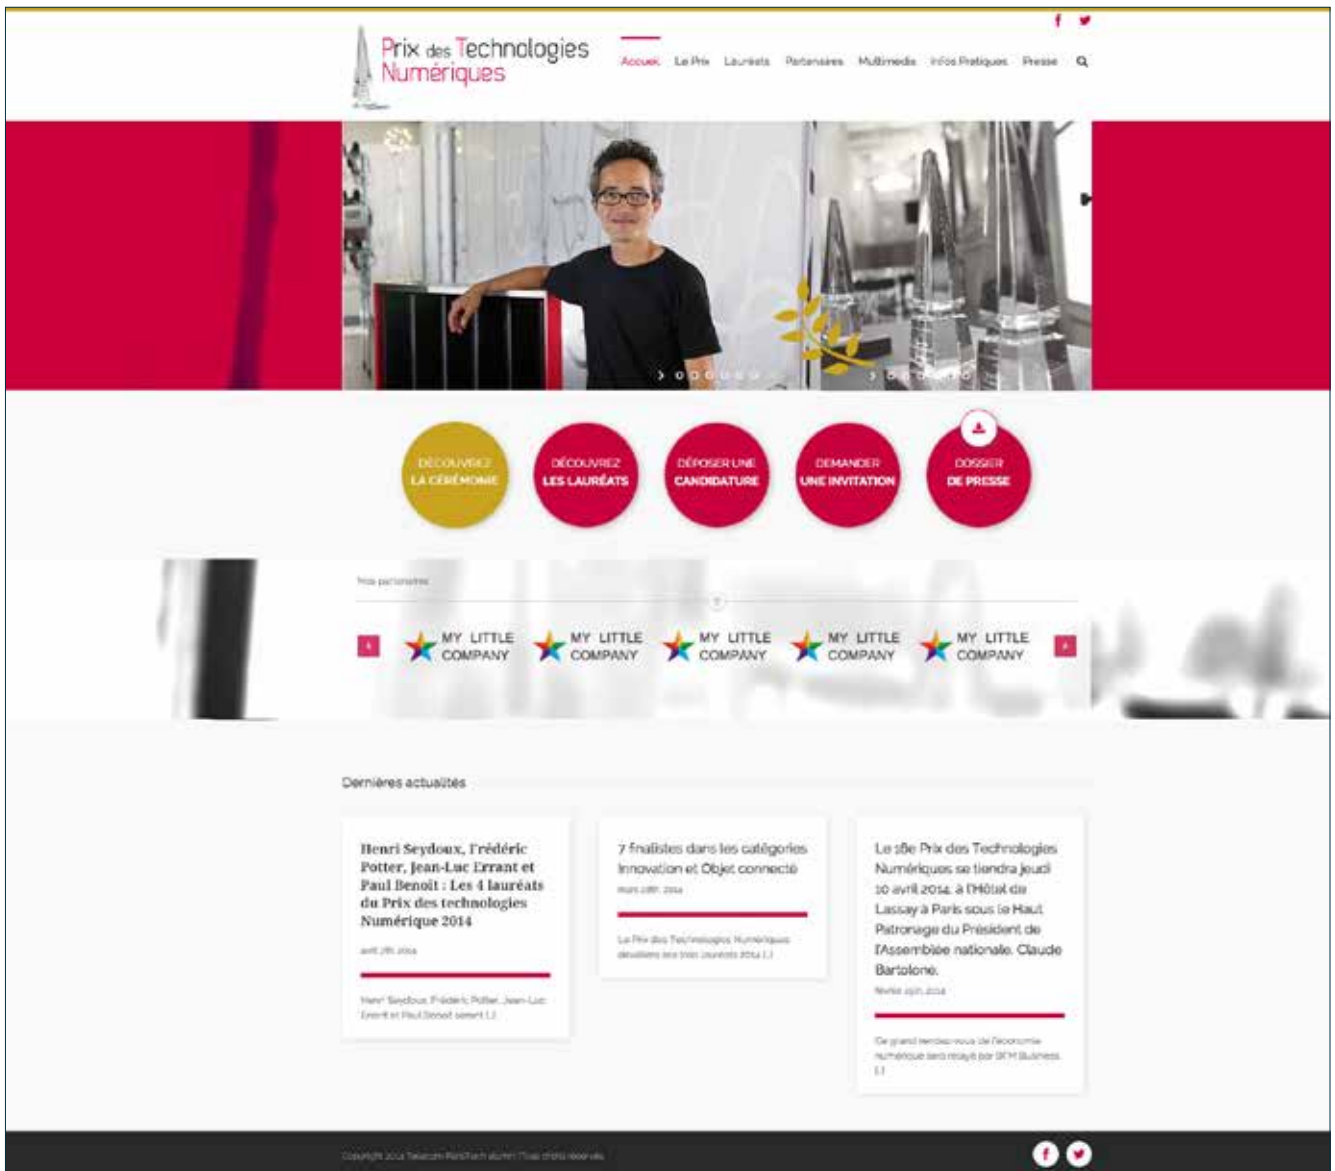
Prix des Technologies Numériques

Accueil Le Prix Lauréats Partenaires Multimedia Infos Pratiques Presse

DÉCOUVREZ LA CÉRÉMONIE

DÉCOUVREZ LES LAURÉATS

DÉPOSER UNE CANDIDATURE

DEMANDER UNE INVITATION

DOSSIER DE PRESSE

Nos partenaires

MY LITTLE COMPANY MY LITTLE COMPANY MY LITTLE COMPANY MY LITTLE COMPANY MY LITTLE COMPANY

Dernières actualités

Henri Seydoux, Frédéric Potter, Jean-Luc Errant et Paul Benoit : Les 4 lauréats du Prix des technologies Numérique 2014

avril 7th, 2014

Henri Seydoux, Frédéric Potter, Jean-Luc Errant et Paul Benoit seront [...]

7 finalistes dans les catégories Innovation et Objet connecté

mars 18th, 2014

Le Prix des Technologies Numériques dévoilera ses trois lauréats 2014 [...]

Le 18e Prix des Technologies Numériques se tiendra jeudi 10 avril 2014 à l'Hôtel de Lassay à Paris sous le Haut Patronage du Président de l'Assemblée nationale, Claude Bartolone.

février 15th, 2014

Ce grand rendez-vous de l'économie numérique sera relayé par BFM Business [...]

Copyright 2014 Telecom ParisTech alumni | Tous droits réservés